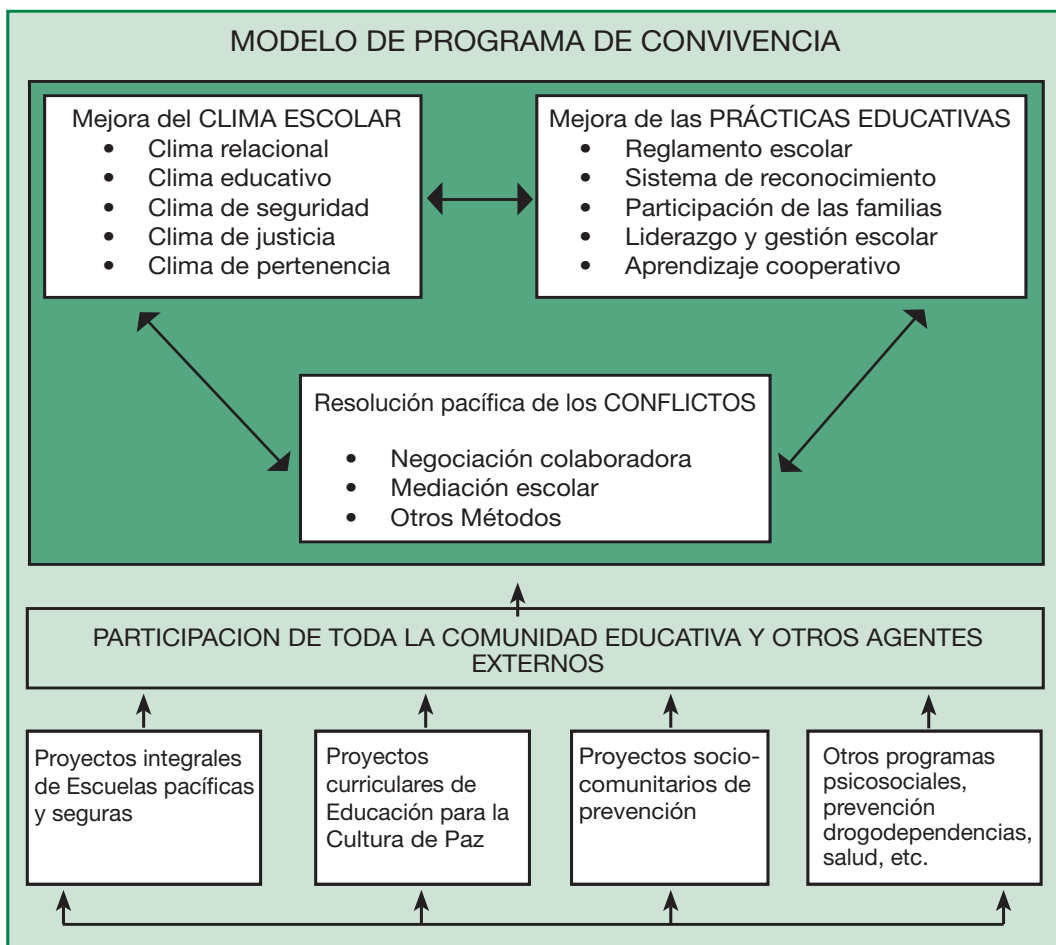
MODELO DE PROGRAMA DE CONVIVENCIA

Mejora del CLIMA ESCOLAR
- Clima relacional
- Clima educativo
- Clima de seguridad
- Clima de justicia
- Clima de pertenencia

Mejora de las PRÁCTICAS EDUCATIVAS
- Reglamento escolar
- Sistema de reconocimiento
- Participación de las familias
- Liderazgo y gestión escolar
- Aprendizaje cooperativo

Resolución pacífica de los CONFLICTOS
- Negociación colaboradora
- Mediación escolar
- Otros Métodos

PARTICIPACION DE TODA LA COMUNIDAD EDUCATIVA Y OTROS AGENTES EXTERNOS

Proyectos integrales de Escuelas pacíficas y seguras

Proyectos curriculares de Educación para la Cultura de Paz

Proyectos sociocomunitarios de prevención

Otros programas psicosociales, prevención drogodependencias, salud, etc.